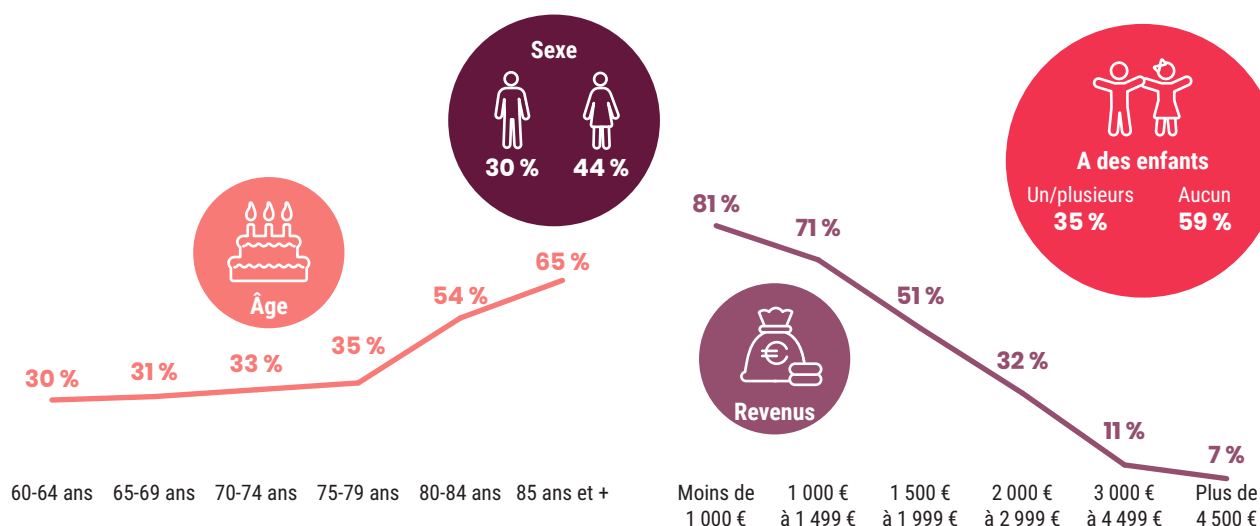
Sexe
30 % 44 %

A des enfants
Un/plusieurs 35 %
Aucun 59 %

Âge
30 % 31 % 33 % 35 % 54 % 65 %
60-64 ans 65-69 ans 70-74 ans 75-79 ans 80-84 ans 85 ans et +

Revenus
81 % 71 % 51 % 32 % 11 % 7 %
Moins de 1 000 €
1 000 € à 1 499 €
1 500 € à 1 999 €
2 000 € à 2 999 €
3 000 € à 4 499 €
Plus de 4 500 €